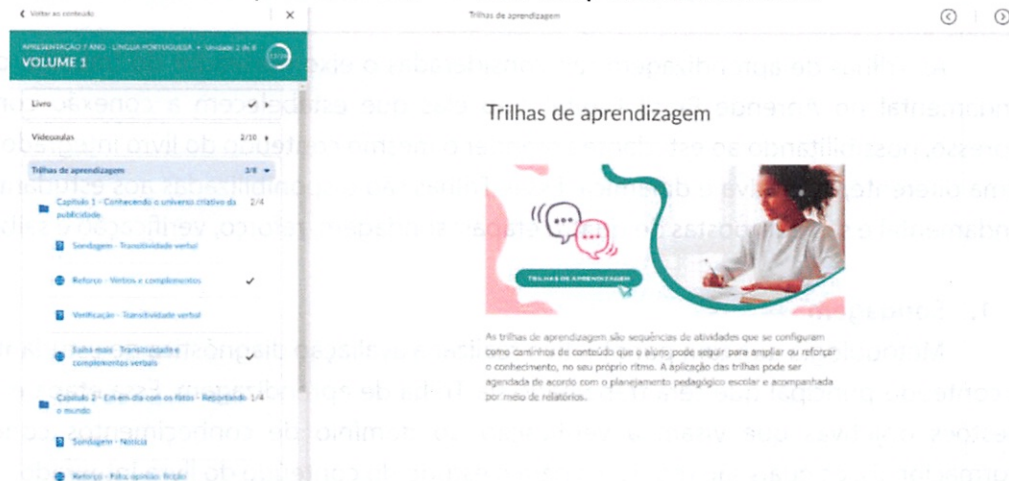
Voltar ao conteúdo

APRESENTAÇÃO 7 ANO · LÍNGUA PORTUGUESA · Unidade 2 de 8
VOLUME 1

Livro

Videoaulas 2/10

Trilhas de aprendizagem 3/8

Capítulo 1 - Conhecendo o universo criativo da publicidade 2/4

Sondagem - Transitividade verbal

Reforço - Verbos e complementos

Verificação - Transitividade verbal

Saiba mais - Transitividade e complementos verbais

Capítulo 2 - Em dia com os fatos - Reportando o mundo 1/4

Sondagem - Notícia

Reforço - Fato, opinião, ficção

Trilhas de aprendizagem

Trilhas de aprendizagem

TRILHAS DE APRENDIZAGEM

As trilhas de aprendizagem são sequências de atividades que se configuram como caminhos de conteúdo que o aluno pode seguir para ampliar ou reforçar o conhecimento, no seu próprio ritmo. A aplicação das trilhas pode ser agendada de acordo com o planejamento pedagógico escolar e acompanhada por meio de relatórios.